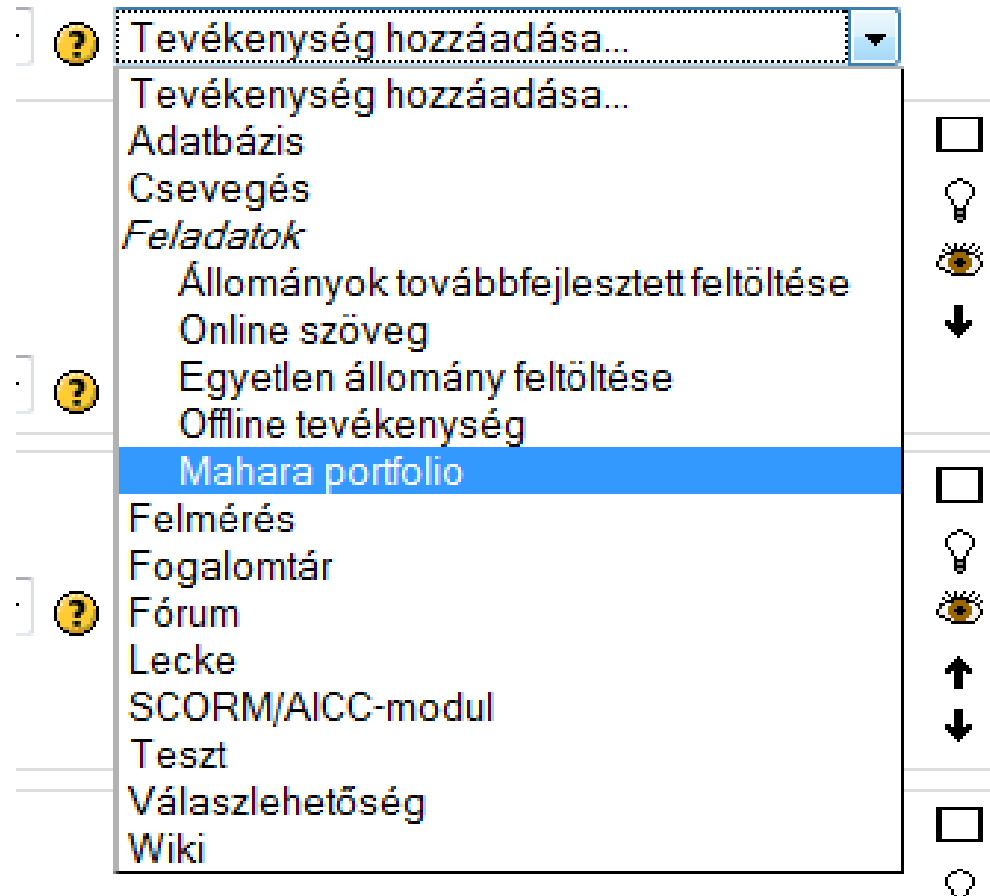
Tevékenység hozzáadása...

Tevékenység hozzáadása...
Adatbázis
Csevegés
Feladatok
Állományok továbbfejlesztett feltöltése
Online szöveg
Egyetlen állomány feltöltése
Offline tevékenység
Mahara portfolio
Felmérés
Fogalomtár
Fórum
Lecke
SCORM/AICC-modul
Teszt
Válaszlehetőség
Wiki